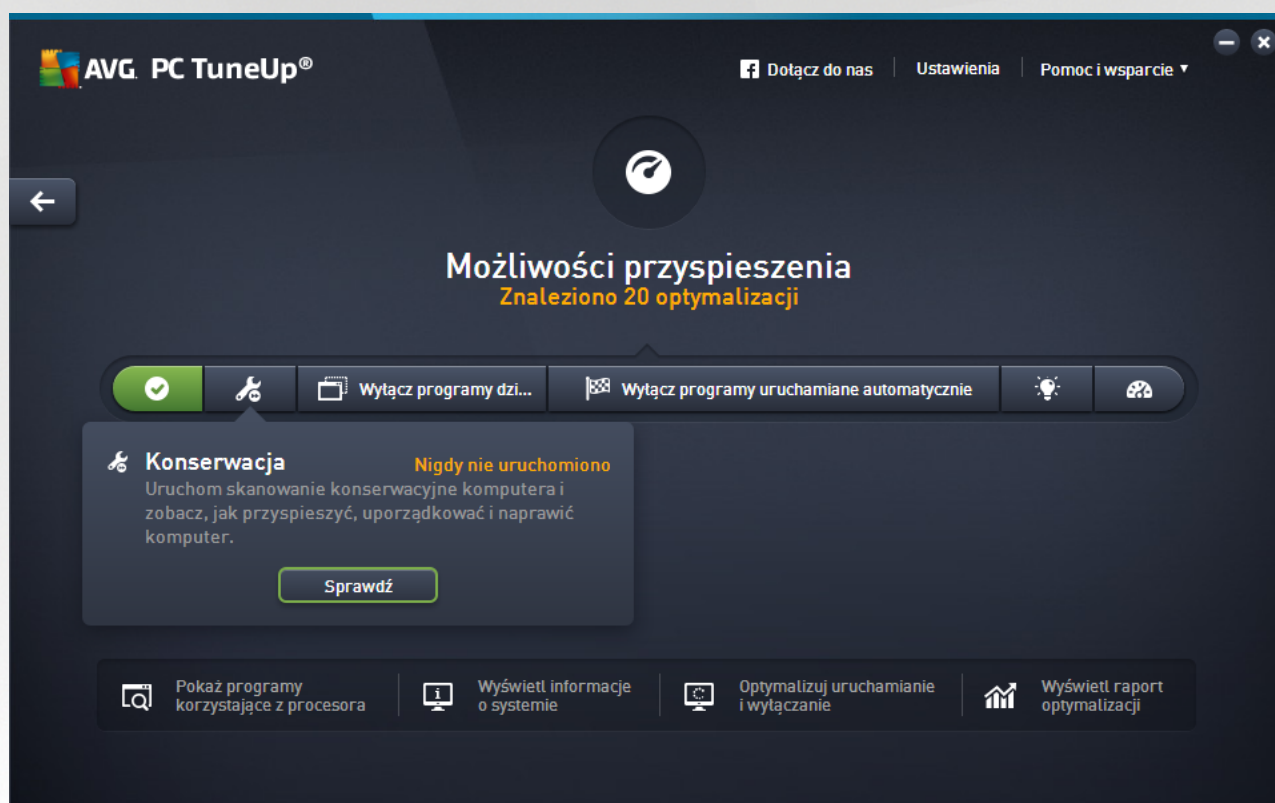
AVG. PC TuneUp®

Dołącz do nas | Ustawienia | Pomoc i wsparcie ▾

Możliwości przyspieszenia
Znaleziono 20 optymalizacji

Wyłącz programy dzi... | Wyłącz programy uruchamiane automatycznie

Konserwacja
Nigdy nie uruchomiono
Uruchom skanowanie konserwacyjne komputera i zobacz, jak przyspieszyć, uporządkować i naprawić komputer.

Sprawdź

Pokaż programy korzystające z procesora
Wyświetl informacje o systemie
Optymalizuj uruchamianie i wyłączanie
Wyświetl raport optymalizacji